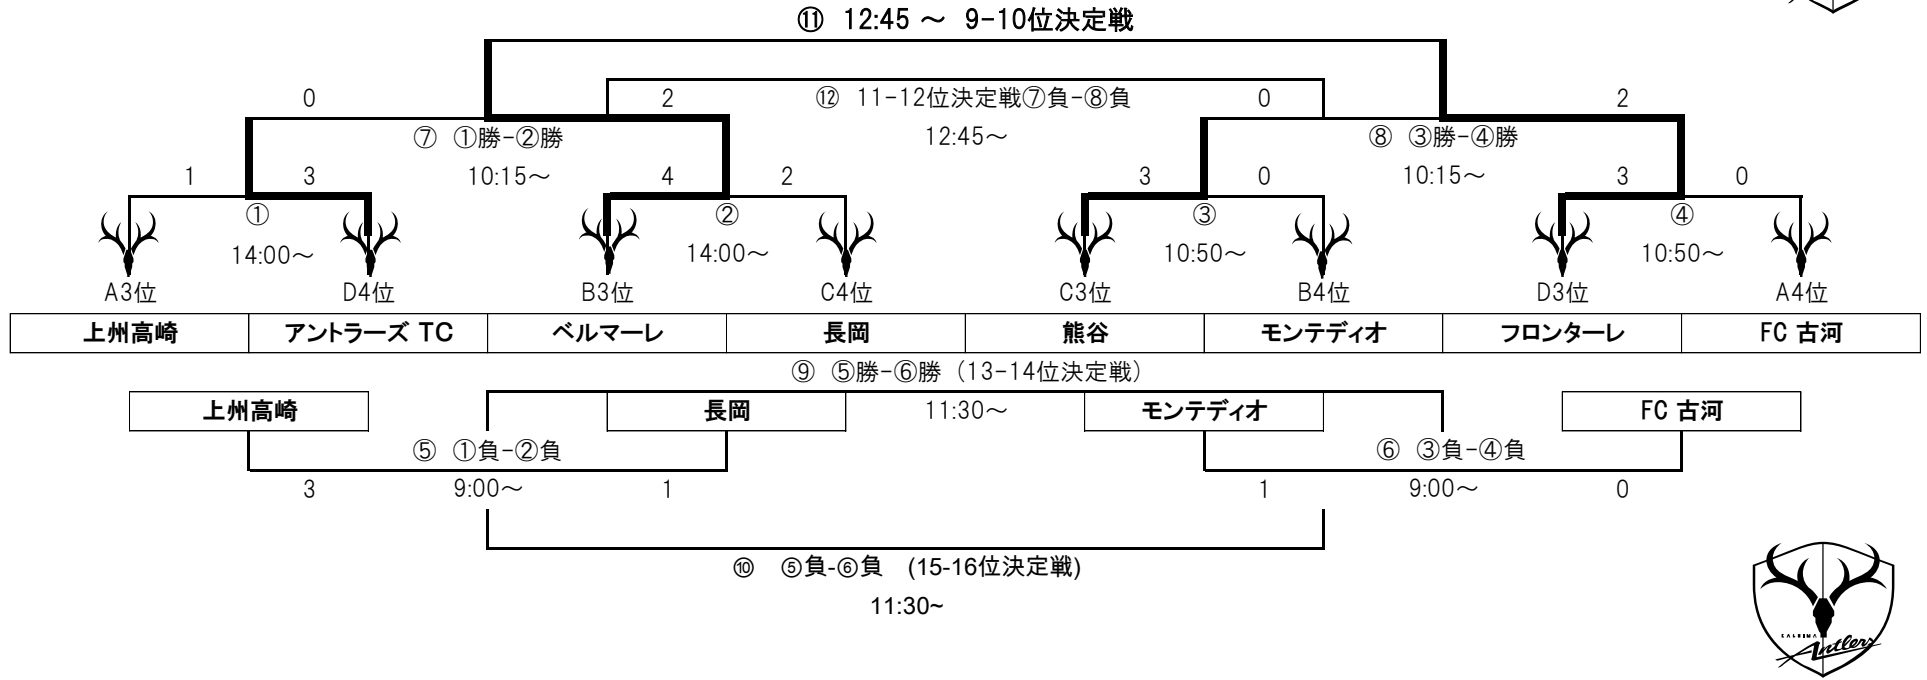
⑪ 12:45 ～ 9-10位決定戦

0

2

⑫ 11-12位決定戦⑦負-⑧負

0

2

⑦ ①勝-②勝

12:45～

⑧ ③勝-④勝

1

3

10:15～

4

2

3

0

10:15～

3

0

①

②

③

④

14:00～

14:00～

10:50～

10:50～

A3位

D4位

B3位

C4位

C3位

B4位

D3位

A4位

| 上州高崎 | アントラーズ TC | ベルマーレ | 長岡 | 熊谷 | モンテディオ | フロンターレ | FC 古河 |
|---|---|---|---|---|---|---|---|

⑨ ⑤勝-⑥勝 （13-14位決定戦）

上州高崎

長岡

11:30～

モンテディオ

FC 古河

⑤ ①負-②負

⑥ ③負-④負

3

9:00～

1

1

9:00～

0

⑩ ⑤負-⑥負 (15-16位決定戦)

11:30~

KASHIMA Antlers